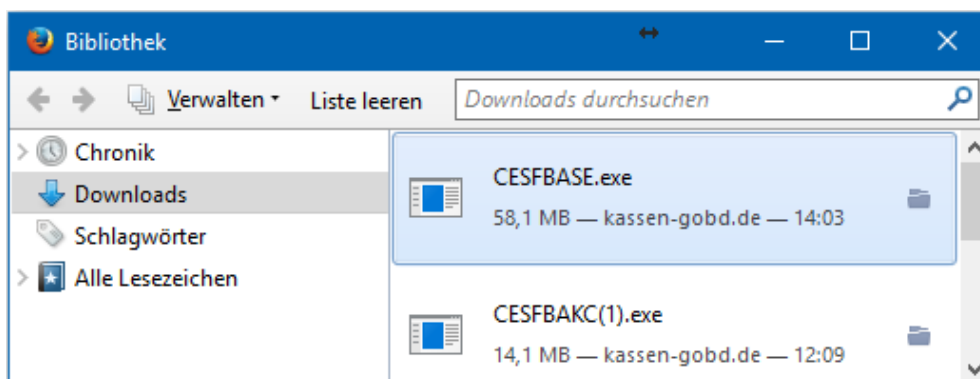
Bibliothek

Verwalten Liste leeren Downloads durchsuchen

Chronik
Downloads
Schlagwörter
Alle Lesezeichen

CESFBASE.exe
58,1 MB — kassen-gobd.de — 14:03

CESFBAKC(1).exe
14,1 MB — kassen-gobd.de — 12:09